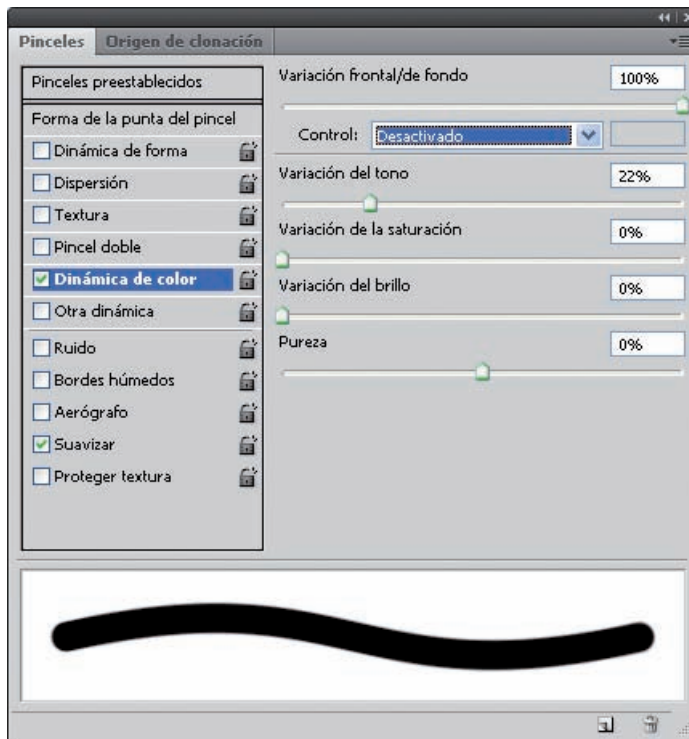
Pinceles | Origen de clonación

Pinceles preestablecidos
Forma de la punta del pincel
Dinámica de forma
Dispersión
Textura
Pincel doble
Dinámica de color
Otra dinámica
Ruido
Bordes húmedos
Aerógrafo
Suavizar
Proteger textura

Variación frontal/de fondo 100%
Control: Desactivado
Variación del tono 22%
Variación de la saturación 0%
Variación del brillo 0%
Pureza 0%